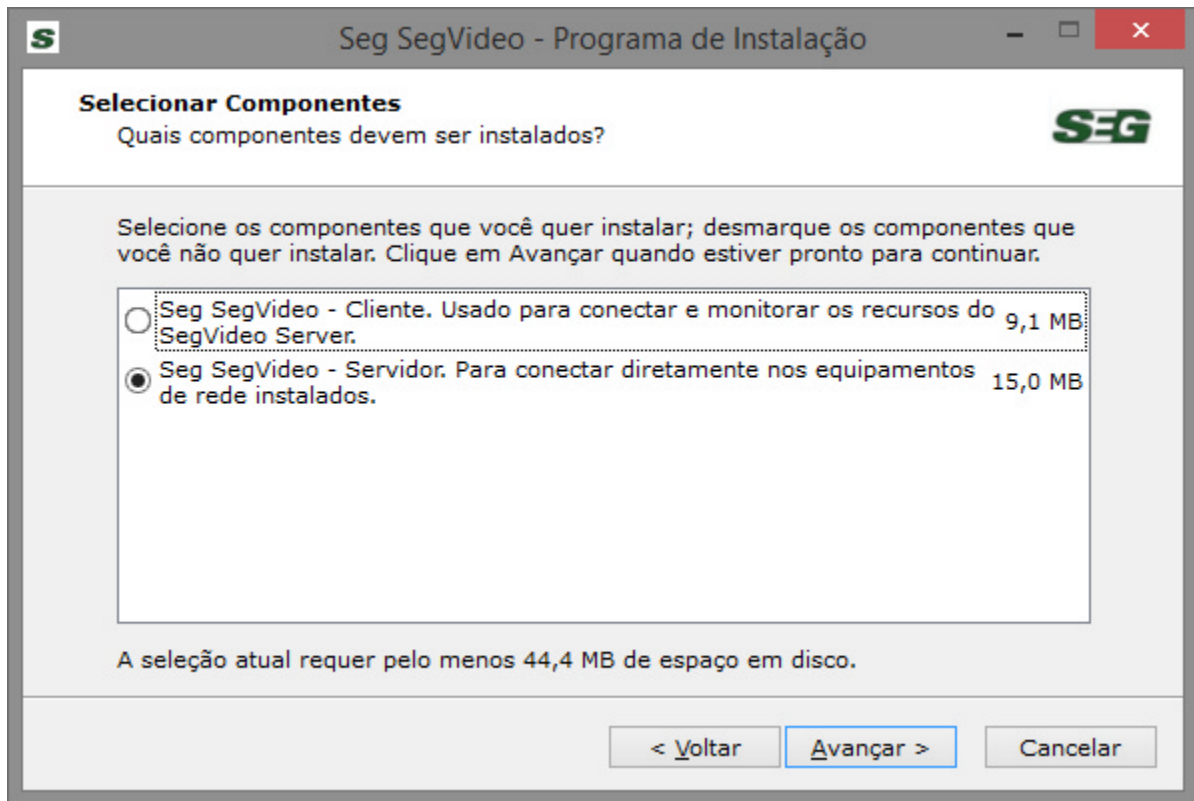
S Seg SegVideo - Programa de Instalação

Selecionar Componentes
Quais componentes devem ser instalados?

SEG

Selecione os componentes que você quer instalar; desmarque os componentes que você não quer instalar. Clique em Avançar quando estiver pronto para continuar.

Seg SegVideo - Cliente. Usado para conectar e monitorar os recursos do SegVideo Server. 9,1 MB
Seg SegVideo - Servidor. Para conectar diretamente nos equipamentos de rede instalados. 15,0 MB

A seleção atual requer pelo menos 44,4 MB de espaço em disco.

< Voltar | Avançar > | Cancelar